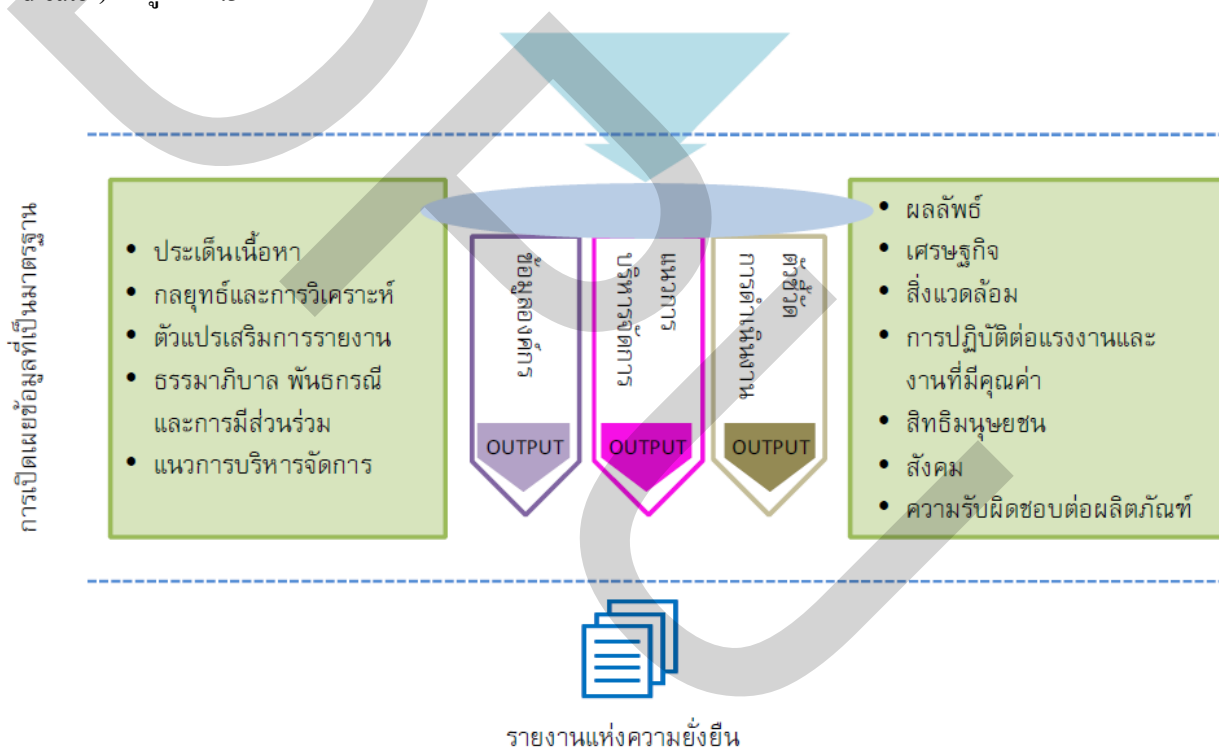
การเปิดเผยข้อมูลที่เป็นมาตรฐาน

- ประเด็นเนื้อหา
- กลยุทธ์และการวิเคราะห์
- ตัวแปรเสริมการรายงาน
- ธรรมาภิบาล พันธกรณี และการมีส่วนร่วม
- แนวการบริหารจัดการ

ข้อมูลองค์กร

OUTPUT

แนวการบริหารจัดการ

OUTPUT

ตัวชี้วัดการดำเนินงาน

OUTPUT

- ผลลัพธ์
- เศรษฐกิจ
- สิ่งแวดล้อม
- การปฏิบัติต่อแรงงานและงานที่มีคุณค่า
- สิทธิมนุษยชน
- สังคม
- ความรับผิดชอบต่อผลิตภัณฑ์

รายงานแห่งความยั่งยืน